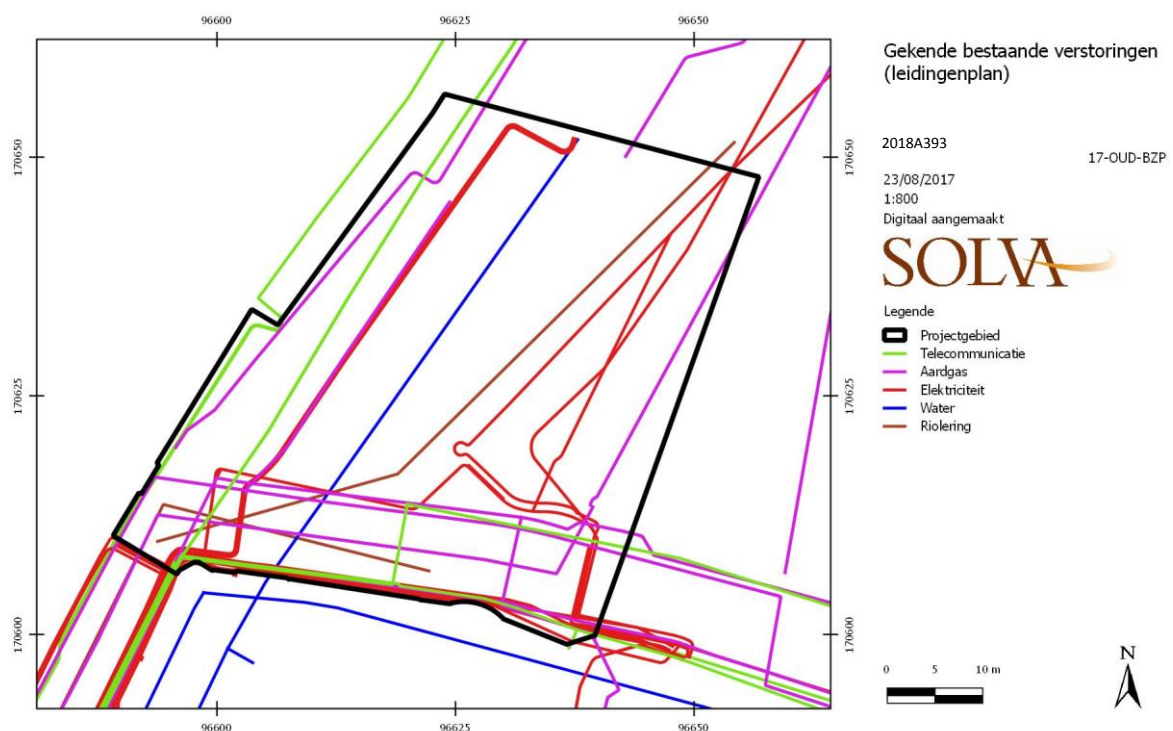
96600
96625
96650
170650
170625
170600
170650
170625
170600
96600
96625
96650

Gekende bestaande verstoringen (leidingenplan)

2018A393
17-OUD-BZP
23/08/2017
1:800
Digitaal aangemaakt

SOLVA

Legende
Projectgebied
Telecommunicatie
Aardgas
Elektriciteit
Water
Riolering

0 5 10 m

N